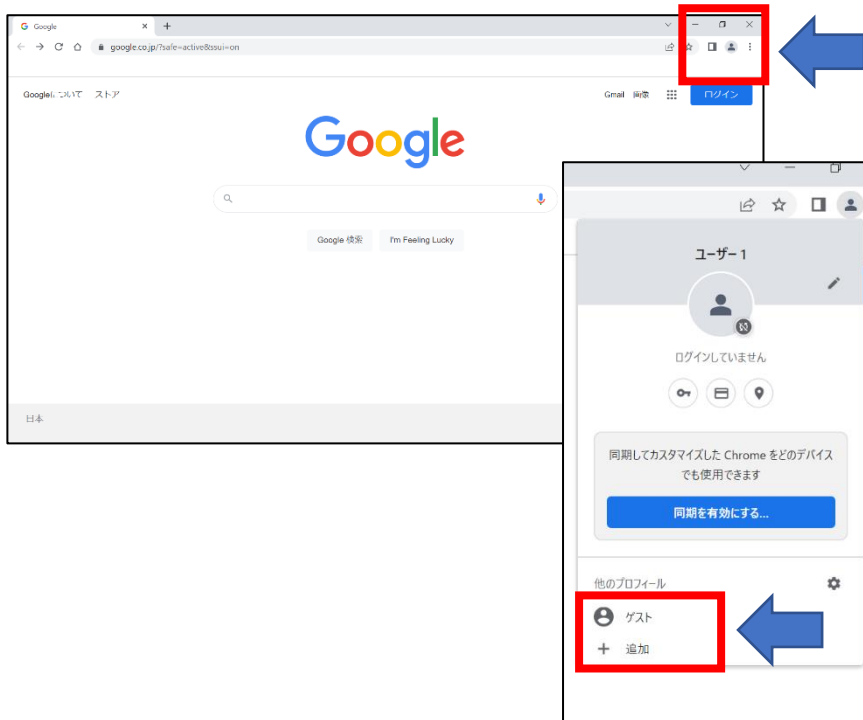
Google ×
google.co.jp/?safe=active&ssui=on
Googleについて ストア
Gmail 画像 ログイン
Google
Google 検索 I'm Feeling Lucky
日本

ユーザー 1
ログインしていません
同期してカスタマイズした Chrome をどのデバイスでも使用できます
同期を有効にする...
他のプロフィール
ゲスト
追加